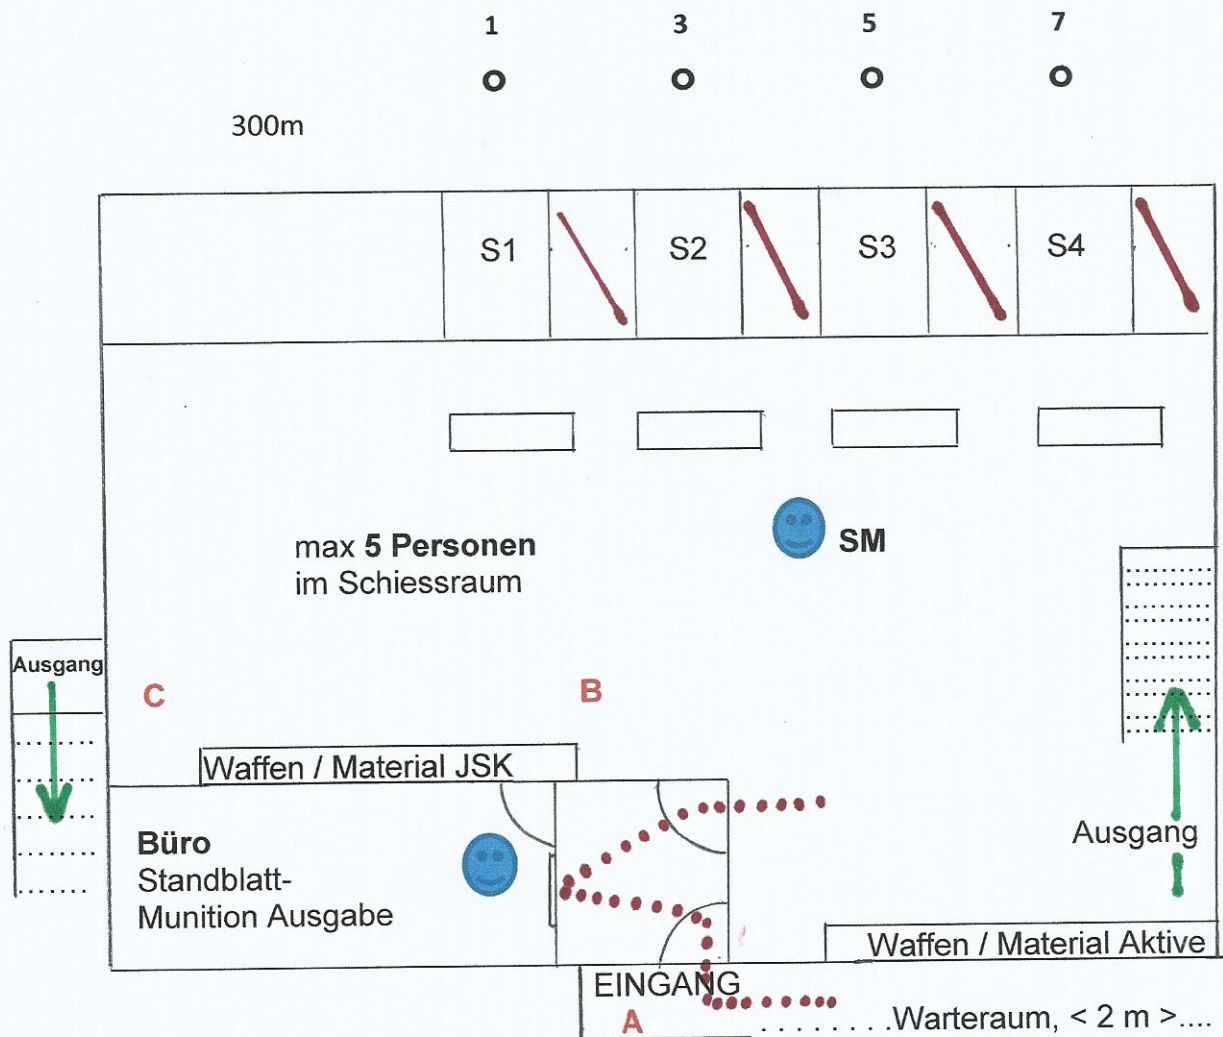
1
3
5
7

300m

S1
S2
S3
S4

max **5 Personen**
im Schiessraum

SM

Ausgang

C

B

Waffen / Material JSK

**Büro**
Standblatt-
Munition Ausgabe

Ausgang

Waffen / Material Aktive

EINGANG

A

........Warteraum, < 2 m >....